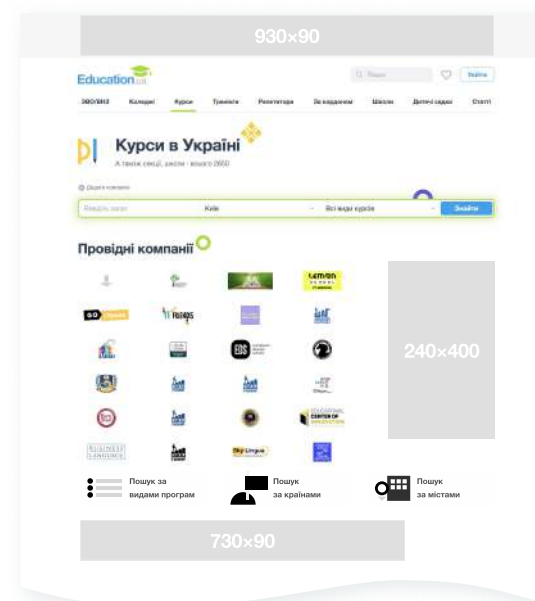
930×90

Education.ua

Пошук

Знайти

ЗНО/ДПА Коледжі Курси Тренінги Репетитори За кордоном Школи Дитячі садки Статті

Курси в Україні

А також секції, школи - всього 2650

Знайти

Провідні компанії

240×400

Пошук за видами програм

Пошук за країнами

Пошук за містами

730×90